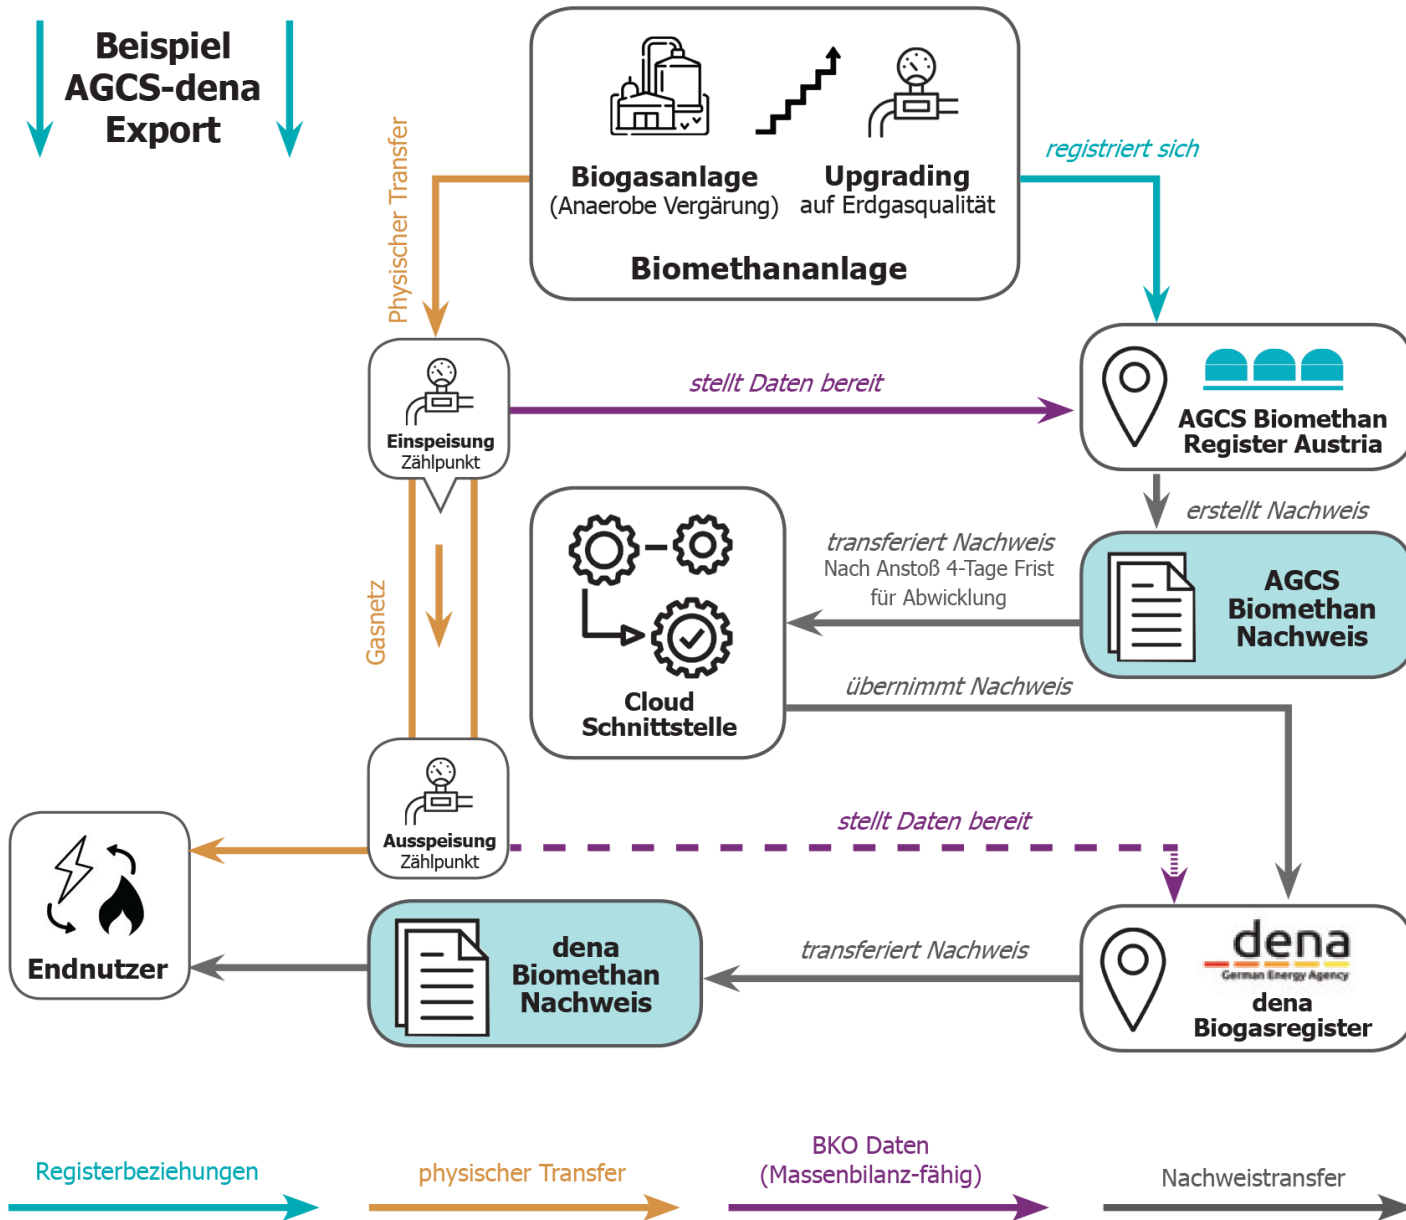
Beispiel AGCS-dena Export

Biogasanlage (Anaerobe Vergärung)

Upgrading auf Erdgasqualität

Biomethananlage

registriert sich

Physischer Transfer

Einspeisung Zählpunkt

stellt Daten bereit

AGCS Biomethan Register Austria

erstellt Nachweis

transferiert Nachweis
Nach Anstoß 4-Tage Frist für Abwicklung

AGCS Biomethan Nachweis

Gasnetz

Cloud Schnittstelle

übernimmt Nachweis

Ausspeisung Zählpunkt

stellt Daten bereit

Endnutzer

dena Biomethan Nachweis

transferiert Nachweis

dena
German Energy Agency

dena Biogasregister

Registerbeziehungen

physischer Transfer

BKO Daten (Massenbilanz-fähig)

Nachweistransfer